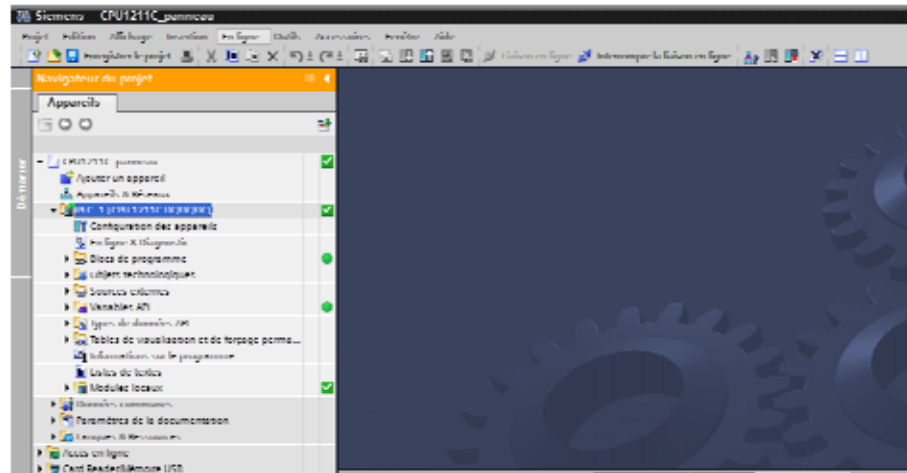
Siemens CPU1211C_panneau

Projet Edition Affichage Insertion En ligne Outils Accessoires Fenêtre Aide

Enregistrer le projet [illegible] Liaison en ligne Interrompre la liaison en ligne

Navigateur de projet

Appareils

Démarrer

CPU1211C_panneau
Ajouter un appareil
Appareils & Réseaux
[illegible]
Configuration des appareils
En ligne & Diagnostic
Blocs de programme
Objets technologiques
Sources externes
Variables API
Types de données API
Tables de visualisation et de forçage perma...
Informations sur le programme
Listes de textes
Modules locaux
Données communes
Paramètres de la documentation
Langues & Ressources
Accès en ligne
Card Reader/Mémoire USB